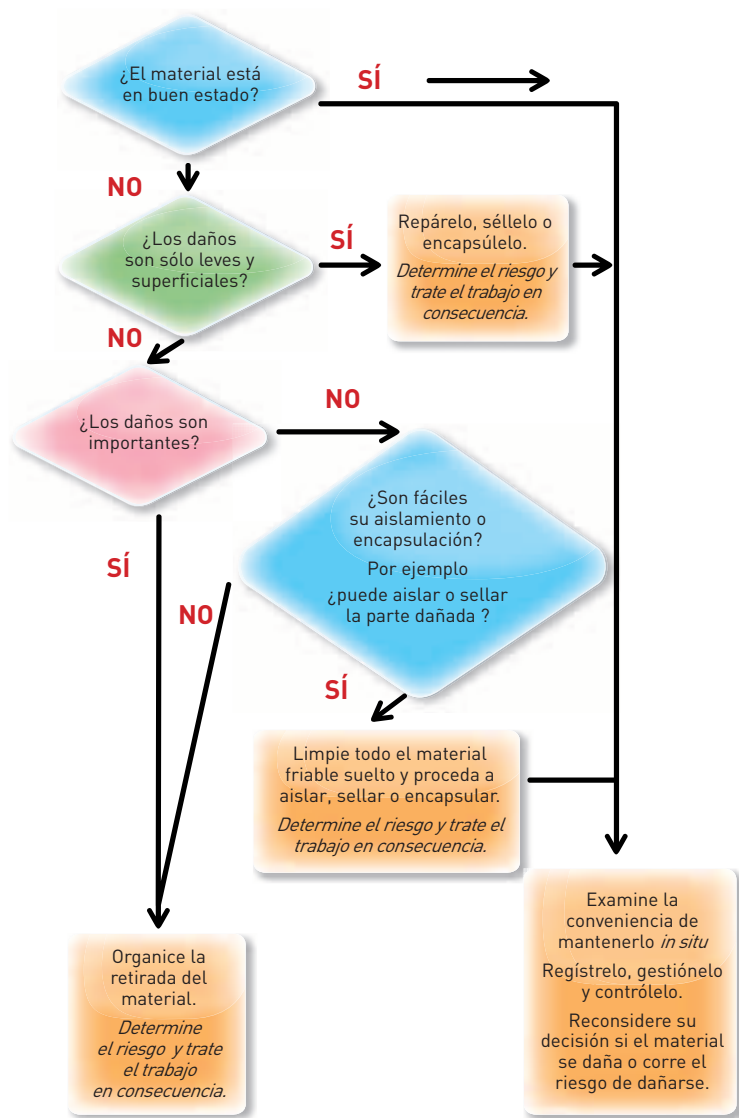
¿El material está en buen estado?

SÍ

NO

¿Los daños son sólo leves y superficiales?

SÍ

Repárelo, séllelo o encapsúlelo.
*Determine el riesgo y trate el trabajo en consecuencia.*

NO

¿Los daños son importantes?

NO

¿Son fáciles su aislamiento o encapsulación?
Por ejemplo ¿puede aislar o sellar la parte dañada ?

SÍ

NO

SÍ

Limpie todo el material friable suelto y proceda a aislar, sellar o encapsular.
*Determine el riesgo y trate el trabajo en consecuencia.*

Organice la retirada del material.
*Determine el riesgo y trate el trabajo en consecuencia.*

Examine la conveniencia de mantenerlo *in situ*
Regístrelo, gestiónelo y contrólelo.
Reconsidere su decisión si el material se daña o corre el riesgo de dañarse.